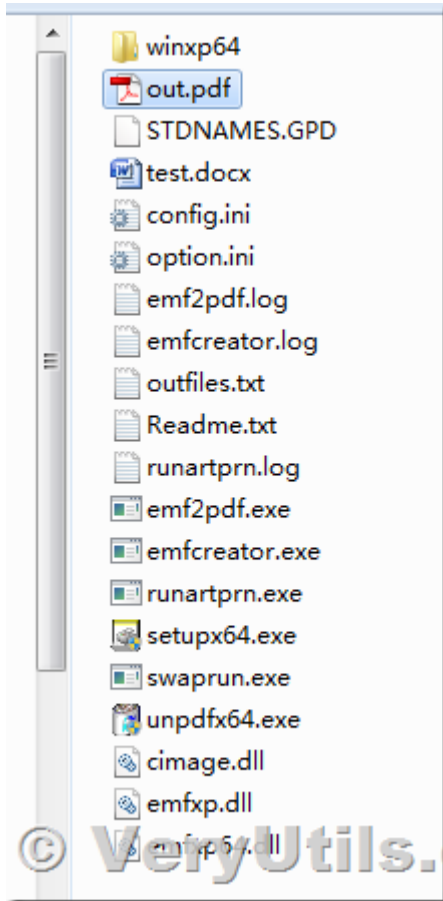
winxp64
out.pdf
STDNAMES.GPD
test.docx
config.ini
option.ini
emf2pdf.log
emfcreator.log
outfiles.txt
Readme.txt
runartprn.log
emf2pdf.exe
emfcreator.exe
runartprn.exe
setupx64.exe
swaprun.exe
unpdfx64.exe
cimage.dll
emfxp.dll
emfxp64.dll

© VeryUtils.